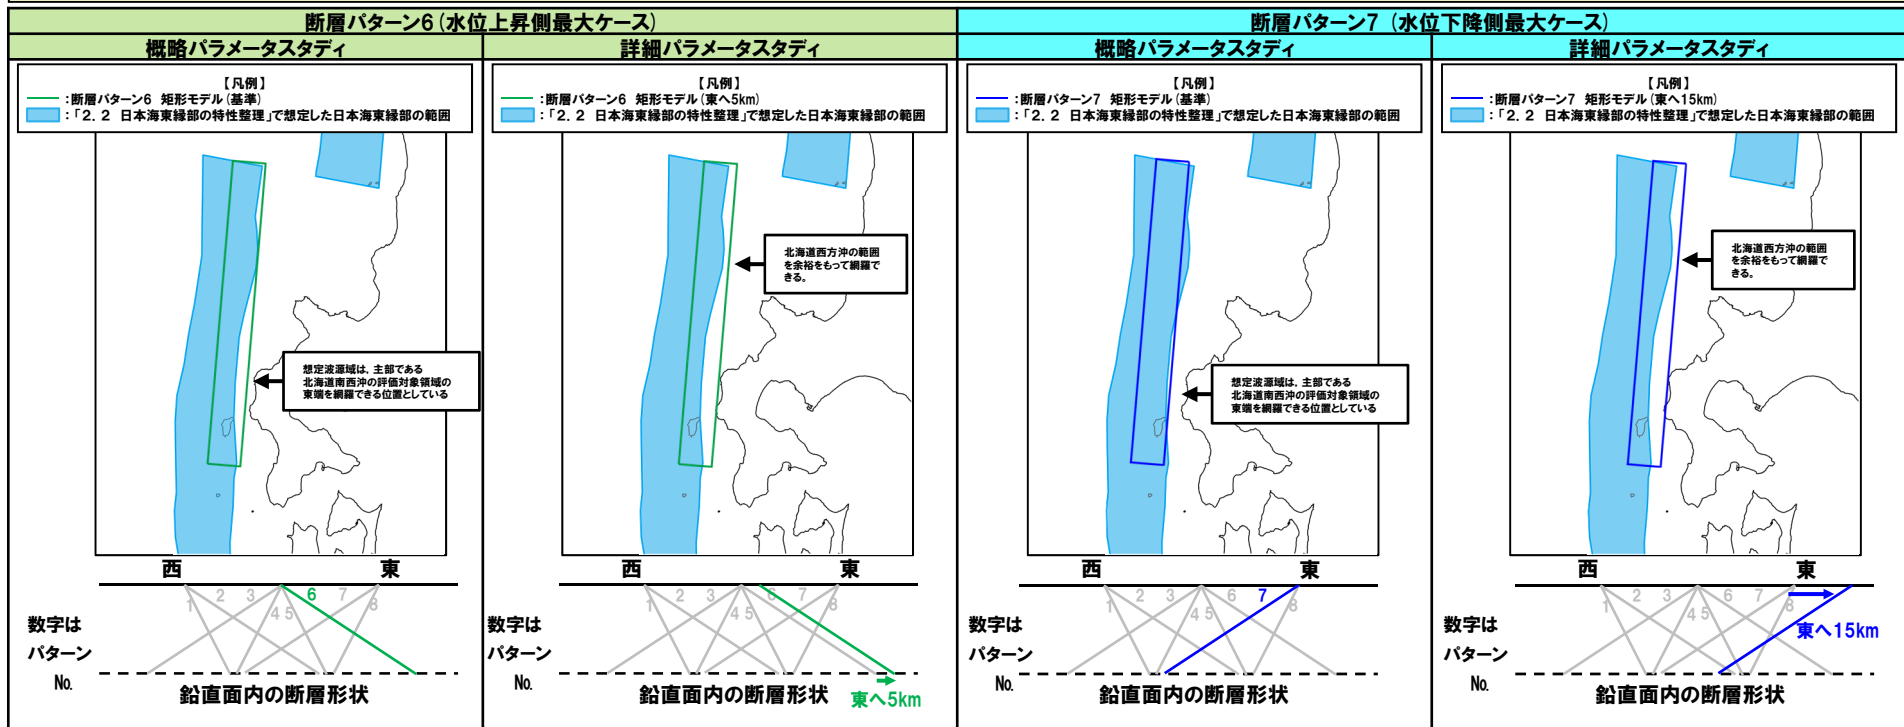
| 断層パターン6（水位上昇側最大ケース） | | 断層パターン7（水位下降側最大ケース） | |
|---|---|---|---|
| 概略パラメータスタディ | 詳細パラメータスタディ | 概略パラメータスタディ | 詳細パラメータスタディ |

【凡例】
：断層パターン6　矩形モデル（基準）
：「2．2　日本海東縁部の特性整理」で想定した日本海東縁部の範囲

想定波源域は，主部である北海道南西沖の評価対象領域の東端を網羅できる位置としている

西　東
1 2 3 4 5 6 7 8
数字はパターンNo.
鉛直面内の断層形状

【凡例】
：断層パターン6　矩形モデル（東へ5km）
：「2．2　日本海東縁部の特性整理」で想定した日本海東縁部の範囲

北海道西方沖の範囲を余裕をもって網羅できる。

西　東
1 2 3 4 5 6 7 8
数字はパターンNo.
鉛直面内の断層形状
東へ5km

【凡例】
：断層パターン7　矩形モデル（基準）
：「2．2　日本海東縁部の特性整理」で想定した日本海東縁部の範囲

想定波源域は，主部である北海道南西沖の評価対象領域の東端を網羅できる位置としている

西　東
1 2 3 4 5 6 7 8
数字はパターンNo.
鉛直面内の断層形状

【凡例】
：断層パターン7　矩形モデル（東へ15km）
：「2．2　日本海東縁部の特性整理」で想定した日本海東縁部の範囲

北海道西方沖の範囲を余裕をもって網羅できる。

西　東
1 2 3 4 5 6 7 8
東へ15km
数字はパターンNo.
鉛直面内の断層形状